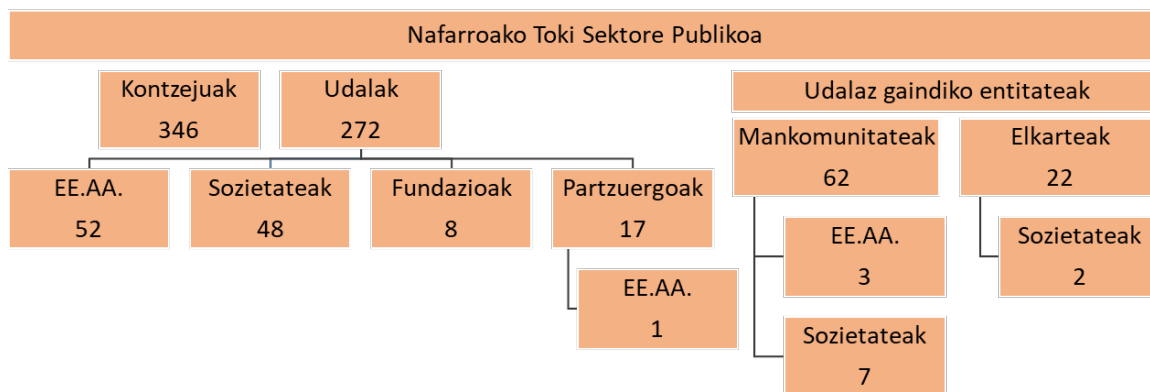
Nafarroako Toki Sektore Publikoa

Kontzejuak
346

Udalak
272

Udalaz gaindiko entitateak

EE.AA.
52

Sozietateak
48

Fundazioak
8

Partzuergoak
17

EE.AA.
1

Mankomunitateak
62

EE.AA.
3

Sozietateak
7

Elkarteak
22

Sozietateak
2